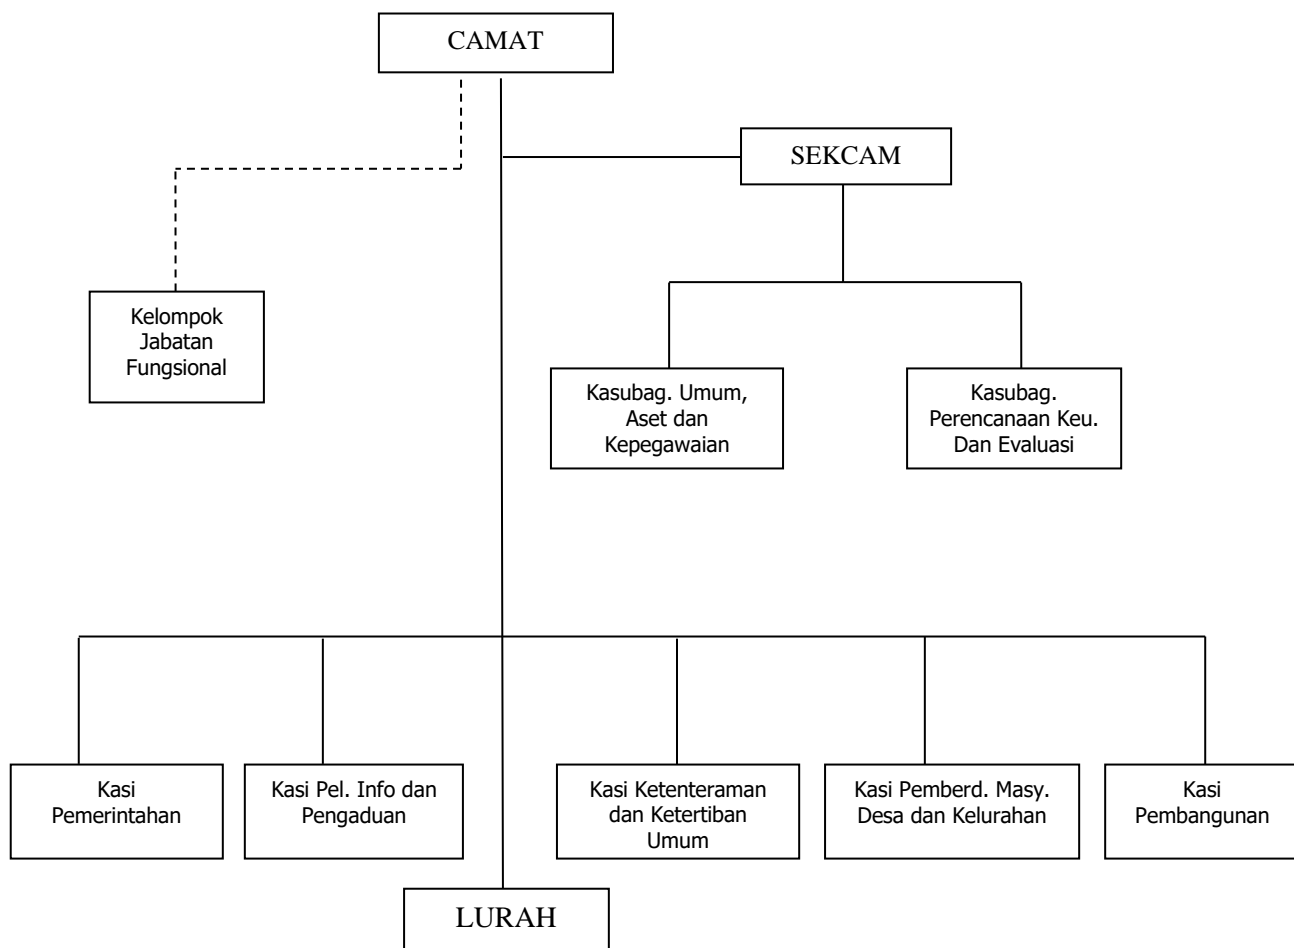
CAMAT

SEKCAM

Kelompok Jabatan Fungsional

Kasubag. Umum, Aset dan Kepegawaian

Kasubag. Perencanaan Keu. Dan Evaluasi

Kasi Pemerintahan

Kasi Pel. Info dan Pengaduan

Kasi Ketenteraman dan Ketertiban Umum

Kasi Pemberd. Masy. Desa dan Kelurahan

Kasi Pembangunan

LURAH